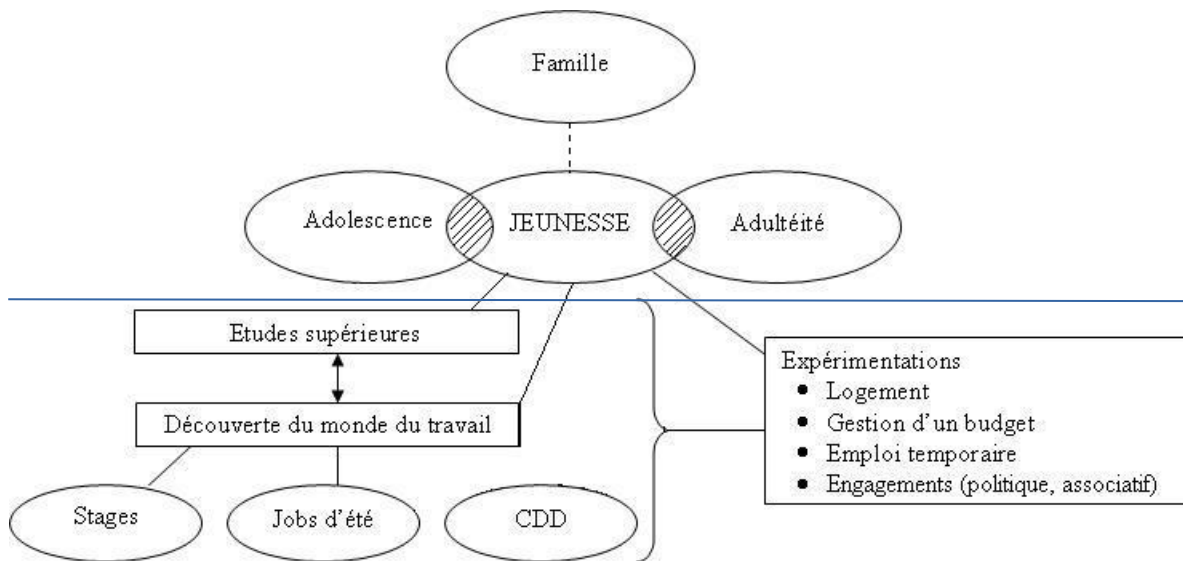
Famille

Adolescence

JEUNESSE

Adultéité

Etudes supérieures

Découverte du monde du travail

Stages

Jobs d'été

CDD

Expérimentations
- Logement
- Gestion d'un budget
- Emploi temporaire
- Engagements (politique, associatif)